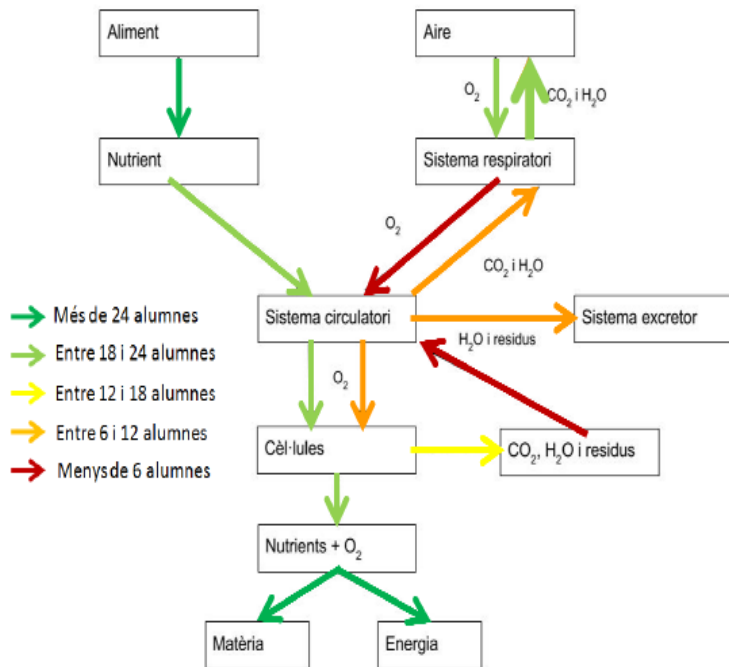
Aliment

Aire

$O_2$

$CO_2$ i $H_2O$

Nutrient

Sistema respiratori

$O_2$

$CO_2$ i $H_2O$

Més de 24 alumnes

Entre 18 i 24 alumnes

Entre 12 i 18 alumnes

Entre 6 i 12 alumnes

Menys de 6 alumnes

Sistema circulatori

Sistema excretor

$H_2O$ i residus

$O_2$

Cèl·lules

$CO_2$, $H_2O$ i residus

Nutrients + $O_2$

Matèria

Energia